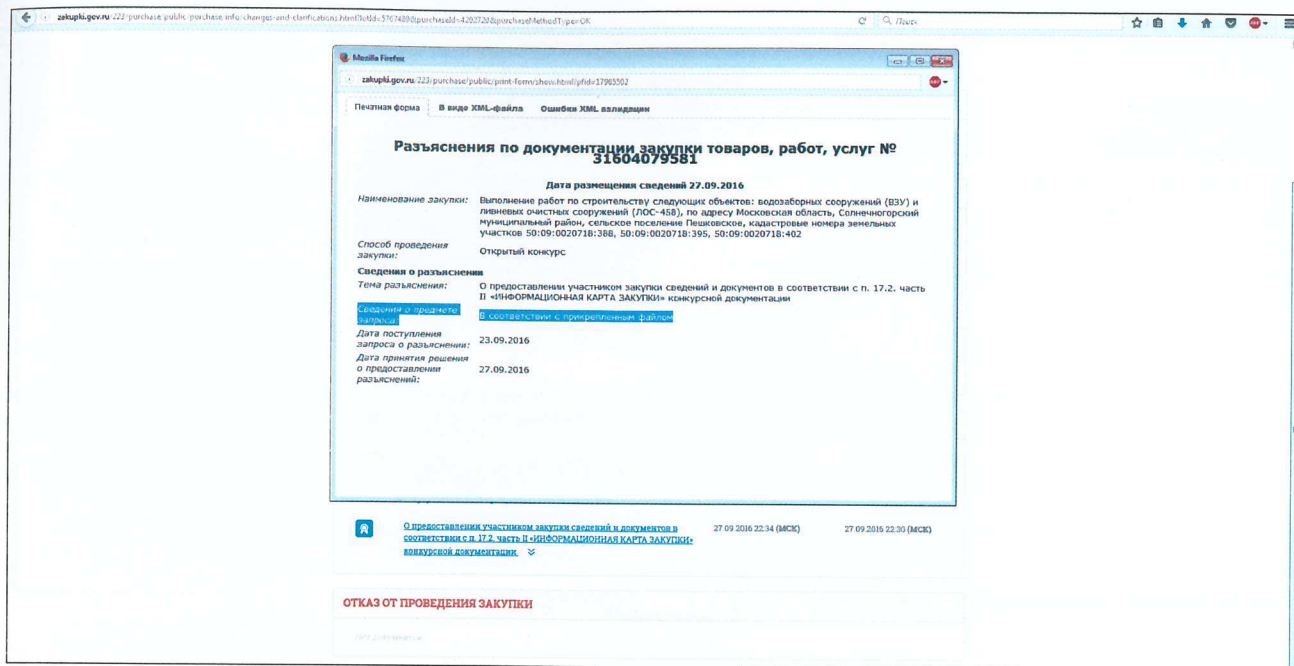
zakupki.gov.ru/223/purchase/public/purchase/info/changes-and-clarifications.html?lotId=5767480&purchaseId=4202720&purchaseMethodType=OK

Поиск

Mozilla Firefox

zakupki.gov.ru/223/purchase/public/print-form/show.html?pfid=13965502

Печатная форма | В виде XML-файла | Ошибки XML валидации

Разъяснения по документации закупки товаров, работ, услуг № 31604079581

Дата размещения сведений 27.09.2016

| | |
|---|---|
| Наименование закупки: | Выполнение работ по строительству следующих объектов: водозаборных сооружений (ВЗУ) и ливневых очистных сооружений (ЛОС-458), по адресу Московская область, Солнечногорский муниципальный район, сельское поселение Пешковское, кадастровые номера земельных участков 50:09:0020718:388, 50:09:0020718:395, 50:09:0020718:402 |
| Способ проведения закупки: | Открытый конкурс |

Сведения о разъяснении

| | |
|---|---|
| Тема разъяснения: | О предоставлении участником закупки сведений и документов в соответствии с п. 17.2. часть II «ИНФОРМАЦИОННАЯ КАРТА ЗАКУПКИ» конкурсной документации |
| Сведения о предмете запроса: | В соответствии с прикрепленным файлом |
| Дата поступления запроса о разъяснении: | 23.09.2016 |
| Дата принятия решения о предоставлении разъяснений: | 27.09.2016 |

О предоставлении участником закупки сведений и документов в соответствии с п. 17.2. часть II «ИНФОРМАЦИОННАЯ КАРТА ЗАКУПКИ» конкурсной документации | 27.09.2016 22:34 (МСК) | 27.09.2016 22:30 (МСК)

ОТКАЗ ОТ ПРОВЕДЕНИЯ ЗАКУПКИ

Нет документов